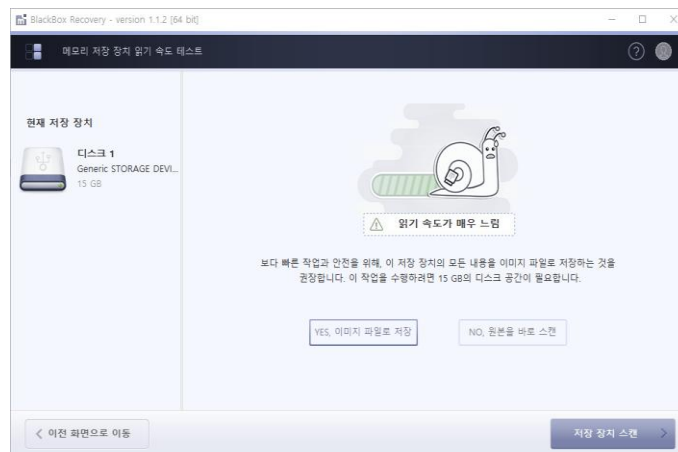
BlackBox Recovery - version 1.1.2 [64 bit]

메모리 저장 장치 읽기 속도 테스트

현재 저장 장치

디스크 1
Generic STORAGE DEVI...
15 GB

읽기 속도가 매우 느림

보다 빠른 작업과 안전을 위해, 이 저장 장치의 모든 내용을 이미지 파일로 저장하는 것을 권장합니다. 이 작업을 수행하려면 15 GB의 디스크 공간이 필요합니다.

YES, 이미지 파일로 저장

NO, 원본을 바로 스캔

< 이전 화면으로 이동

저장 장치 스캔 >